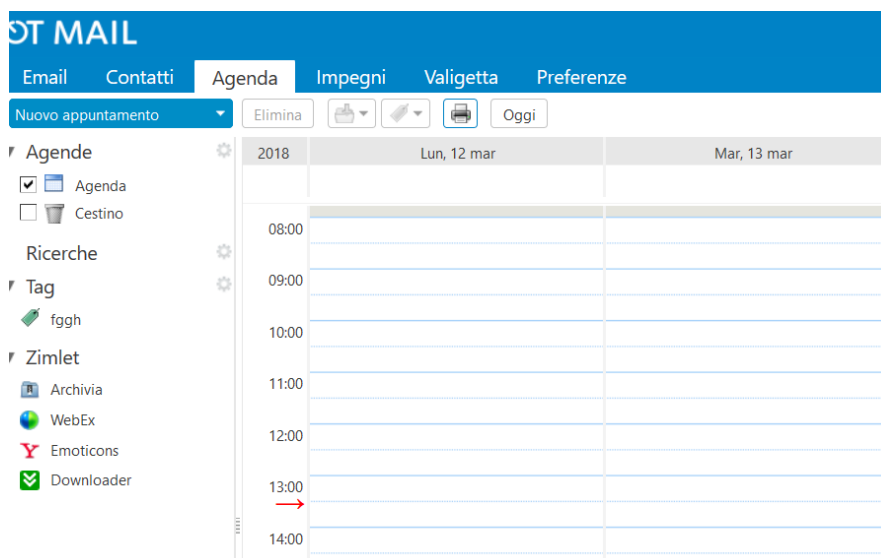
OT MAIL

Email Contatti Agenda Impegni Valigetta Preferenze

Nuovo appuntamento

Elimina

Oggi

Agende

Agenda

Cestino

Ricerche

Tag

fggh

Zimlet

Archivia

WebEx

Emoticons

Downloader

| 2018 | Lun, 12 mar | Mar, 13 mar |
|---|---|---|

08:00

09:00

10:00

11:00

12:00

13:00

14:00